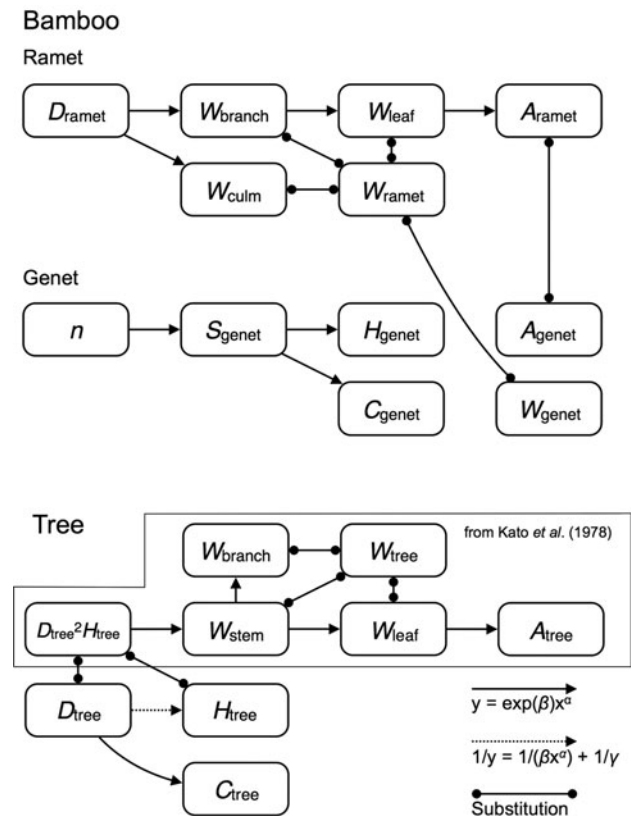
Bamboo

Ramet

$D_{ramet}$

$W_{branch}$

$W_{leaf}$

$A_{ramet}$

$W_{culm}$

$W_{ramet}$

Genet

$n$

$S_{genet}$

$H_{genet}$

$A_{genet}$

$C_{genet}$

$W_{genet}$

Tree

from Kato *et al*. (1978)

$W_{branch}$

$W_{tree}$

$D_{tree}^2H_{tree}$

$W_{stem}$

$W_{leaf}$

$A_{tree}$

$D_{tree}$

$H_{tree}$

$C_{tree}$

$y = \exp(\beta)x^{\alpha}$

$1/y = 1/(\beta x^{\alpha}) + 1/\gamma$

Substitution